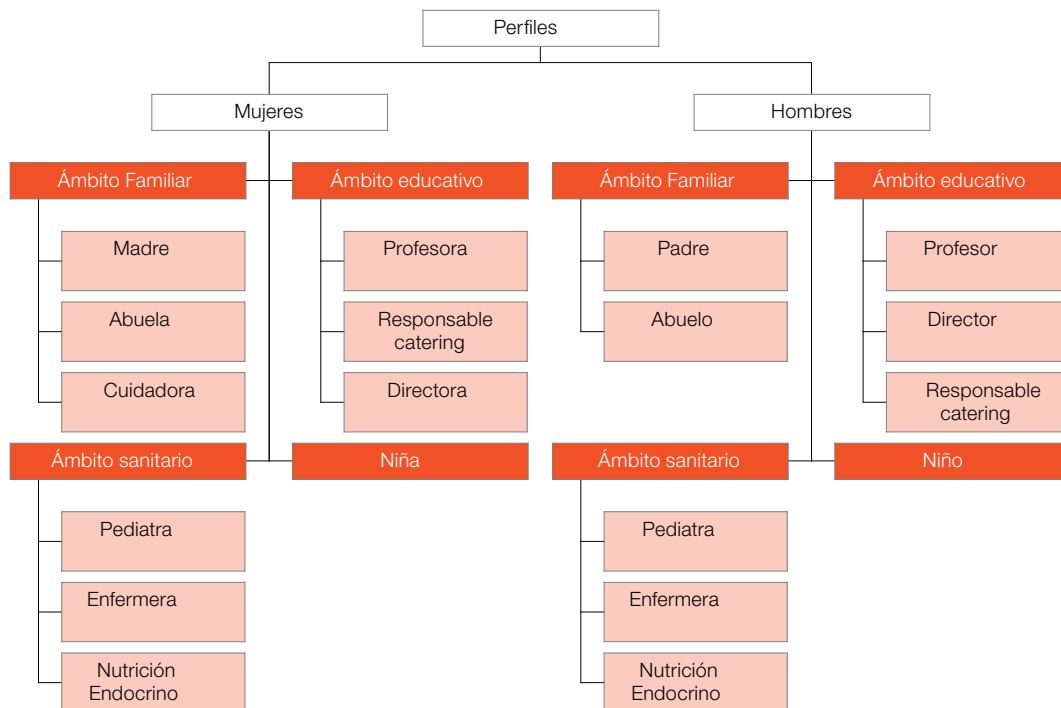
Perfiles

Mujeres

Ámbito Familiar

Madre

Abuela

Cuidadora

Ámbito educativo

Profesora

Responsable catering

Directora

Ámbito sanitario

Pediatra

Enfermera

Nutrición Endocrino

Niña

Hombres

Ámbito Familiar

Padre

Abuelo

Ámbito educativo

Profesor

Director

Responsable catering

Ámbito sanitario

Pediatra

Enfermera

Nutrición Endocrino

Niño